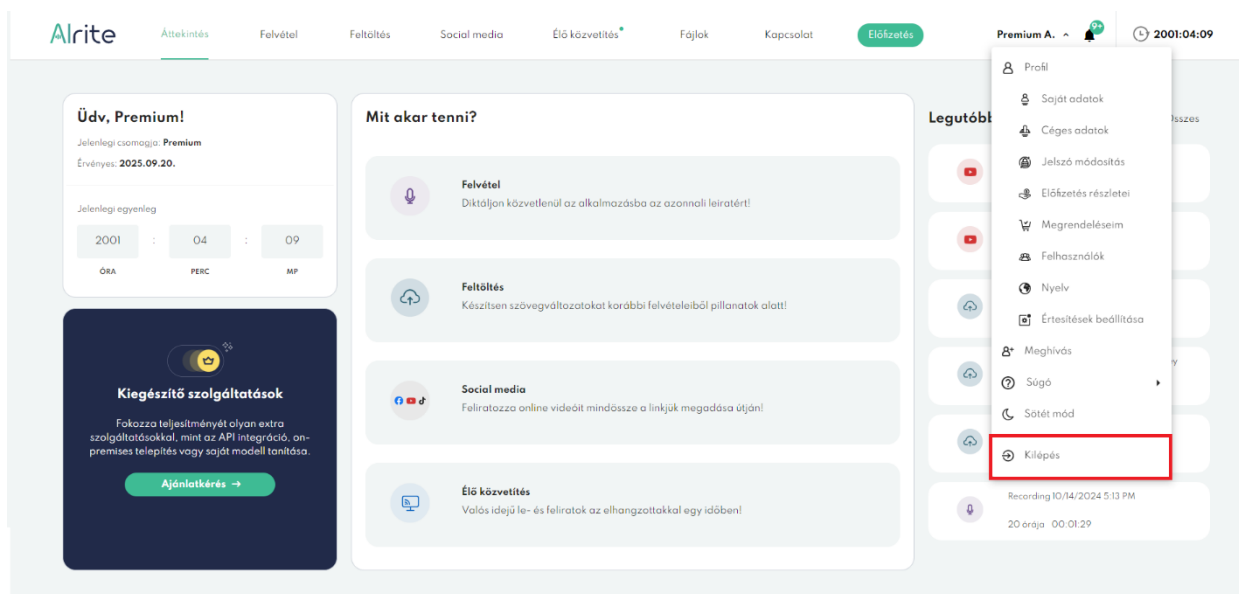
Alrite
Áttekintés
Felvétel
Feltöltés
Social media
Élő közvetítés
Fájlok
Kapcsolat
Előfizetés
Premium A.
9+
2001:04:09

Üdv, Premium!
Jelenlegi csomagja: Premium
Érvényes: 2025.09.20.

Jelenlegi egyenleg

| 2001 | : | 04 | : | 09 |
|---|---|---|---|---|
| ÓRA | | PERC | | MP |

Kiegészítő szolgáltatások
Fokozza teljesítményét olyan extra szolgáltatásokkal, mint az API integráció, on-premises telepítés vagy saját modell tanítása.
Ajánlatkérés →

Mit akar tenni?

Felvétel
Diktáljon közvetlenül az alkalmazásba az azonnali leiratért!

Feltöltés
Készítsen szövegváltozatokat korábbi felvételeiből pillanatok alatt!

Social media
Feliratozza online videóit mindössze a linkjük megadása útján!

Élő közvetítés
Valós idejű le- és feliratok az elhangzottakkal egy időben!

Legutóbb
Összes

Recording 10/14/2024 5:13 PM
20 órája 00:01:29

Profil
Saját adatok
Céges adatok
Jelszó módosítás
Előfizetés részletei
Megrendeléseim
Felhasználók
Nyelv
Értesítések beállítása
Meghívás
Súgó
Sötét mód
Kilépés